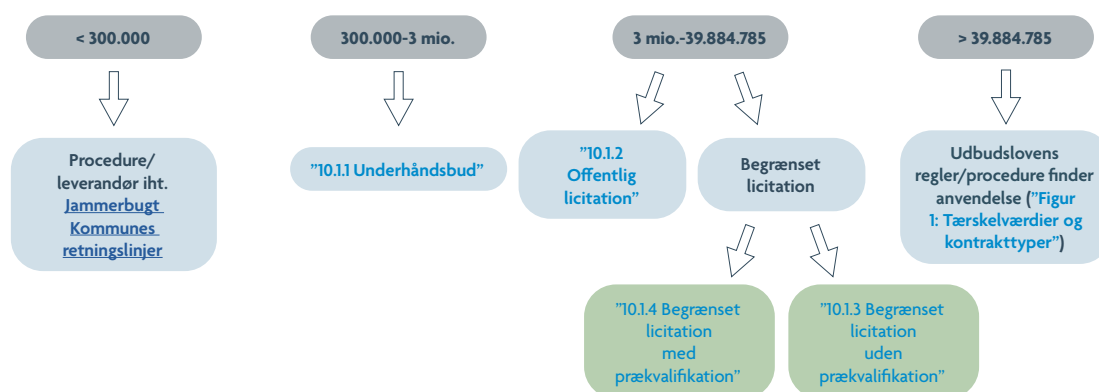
< 300.000

300.000-3 mio.

3 mio.-39.884.785

> 39.884.785

Procedure/ leverandør iht. Jammerbugt Kommunes retningslinjer

"10.1.1 Underhåndsbud"

"10.1.2 Offentlig licitation"

Begrænset licitation

Udbudslovens regler/procedure finder anvendelse ("Figur 1: Tærskelværdier og kontrakttyper")

"10.1.4 Begrænset licitation med prækvalifikation"

"10.1.3 Begrænset licitation uden prækvalifikation"